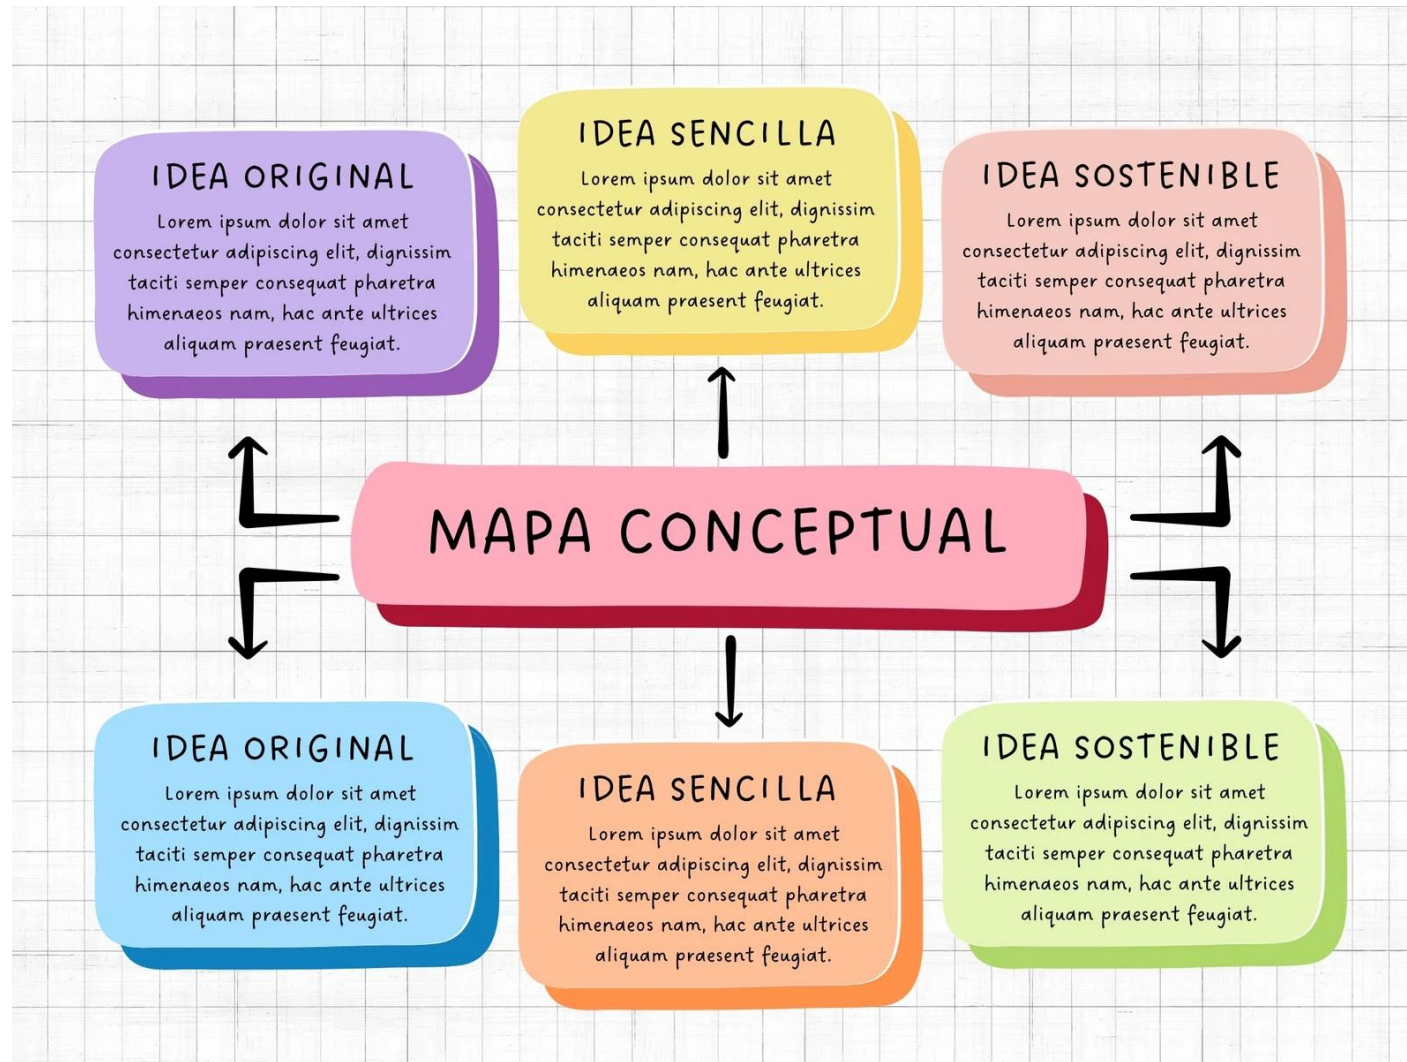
IDEA ORIGINAL
Lorem ipsum dolor sit amet consectetur adipiscing elit, dignissim taciti semper consequat pharetra himenaeos nam, hac ante ultrices aliquam praesent feugiat.

IDEA SENCILLA
Lorem ipsum dolor sit amet consectetur adipiscing elit, dignissim taciti semper consequat pharetra himenaeos nam, hac ante ultrices aliquam praesent feugiat.

IDEA SOSTENIBLE
Lorem ipsum dolor sit amet consectetur adipiscing elit, dignissim taciti semper consequat pharetra himenaeos nam, hac ante ultrices aliquam praesent feugiat.

MAPA CONCEPTUAL

IDEA ORIGINAL
Lorem ipsum dolor sit amet consectetur adipiscing elit, dignissim taciti semper consequat pharetra himenaeos nam, hac ante ultrices aliquam praesent feugiat.

IDEA SENCILLA
Lorem ipsum dolor sit amet consectetur adipiscing elit, dignissim taciti semper consequat pharetra himenaeos nam, hac ante ultrices aliquam praesent feugiat.

IDEA SOSTENIBLE
Lorem ipsum dolor sit amet consectetur adipiscing elit, dignissim taciti semper consequat pharetra himenaeos nam, hac ante ultrices aliquam praesent feugiat.